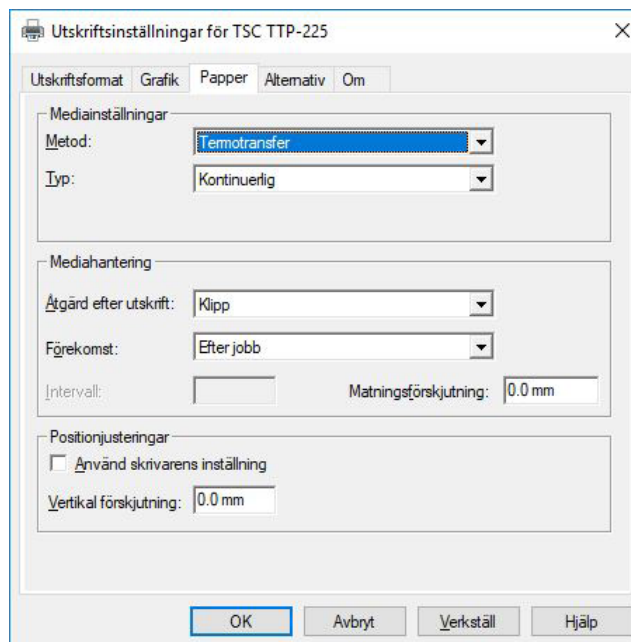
Utskriftsinställningar för TSC TTP-225

Utskriftsformat | Grafik | Papper | Alternativ | Om

Mediainställningar
Metod: Termotransfer
Typ: Kontinuerlig

Mediahantering
Åtgärd efter utskrift: Klipp
Förekomst: Efter jobb
Intervall:
Matningsförskjutning: 0.0 mm

Positionjusteringar
Använd skrivarens inställning
Vertikal förskjutning: 0.0 mm

OK | Avbryt | Verkställ | Hjälp